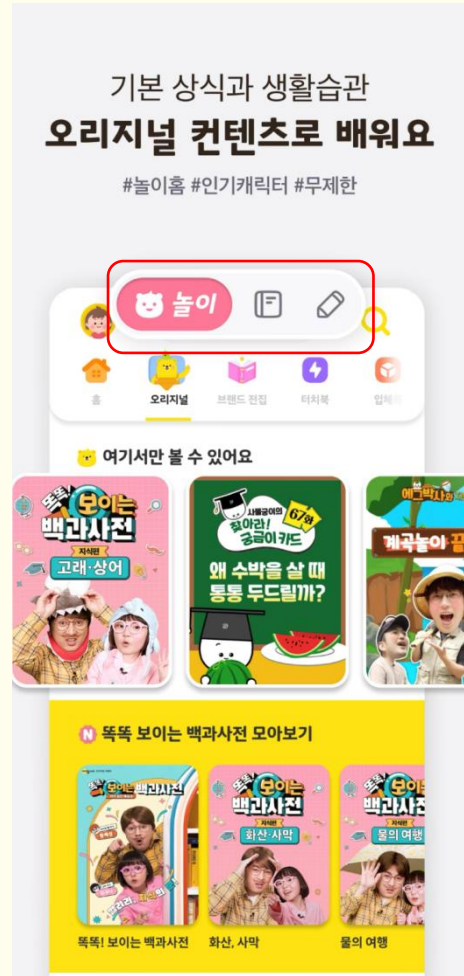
기본 상식과 생활습관
오리지널 컨텐츠로 배워요
#놀이홈 #인기캐릭터 #무제한

놀이

홈
오리지널
브랜드 전집
터치북
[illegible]

여기서만 볼 수 있어요

똑똑 보이는 백과사전
지식편
고래·상어

사물궁이의
67화
잡아라! 궁금이 카드
왜 수박을 살 때 통통 두드릴까?

계곡놀이 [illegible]

N 똑똑 보이는 백과사전 모아보기

똑똑 보이는 백과사전
똑똑! 보이는 백과사전

똑똑 보이는 백과사전
지식편
화산·사막
화산, 사막

똑똑 보이는 백과사전
지식편
물의 여행
물의 여행